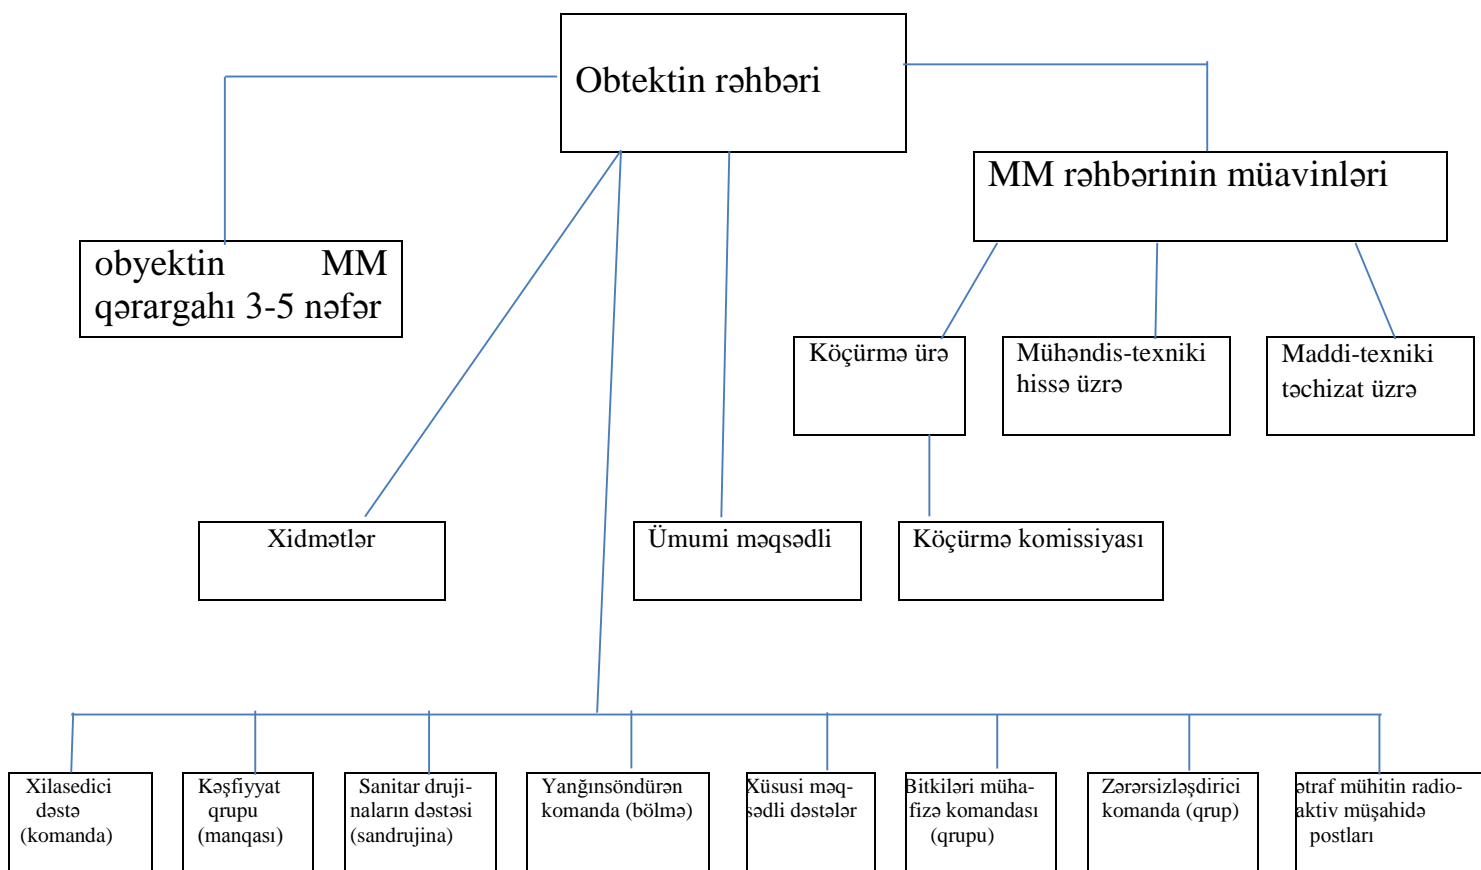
Obtektin rəhbəri

obyektin MM qərargahı 3-5 nəfər

MM rəhbərinin müavinləri

Köçürmə ürə

Mühəndis-texniki hissə üzrə

Maddi-texniki təchizat üzrə

Xidmətlər

Ümumi məqsədli

Köçürmə komissiyası

Xilasedici dəstə (komanda)

Kəşfiyyat qrupu (manqası)

Sanitar drujinaların dəstəsi (sandrujina)

Yanğınsöndürən komanda (bölmə)

Xüsusi məqsədli dəstələr

Bitkiləri mühafizə komandası (qrupu)

Zərərsizləşdirici komanda (qrup)

ətraf mühitin radioaktiv müşahidə postları